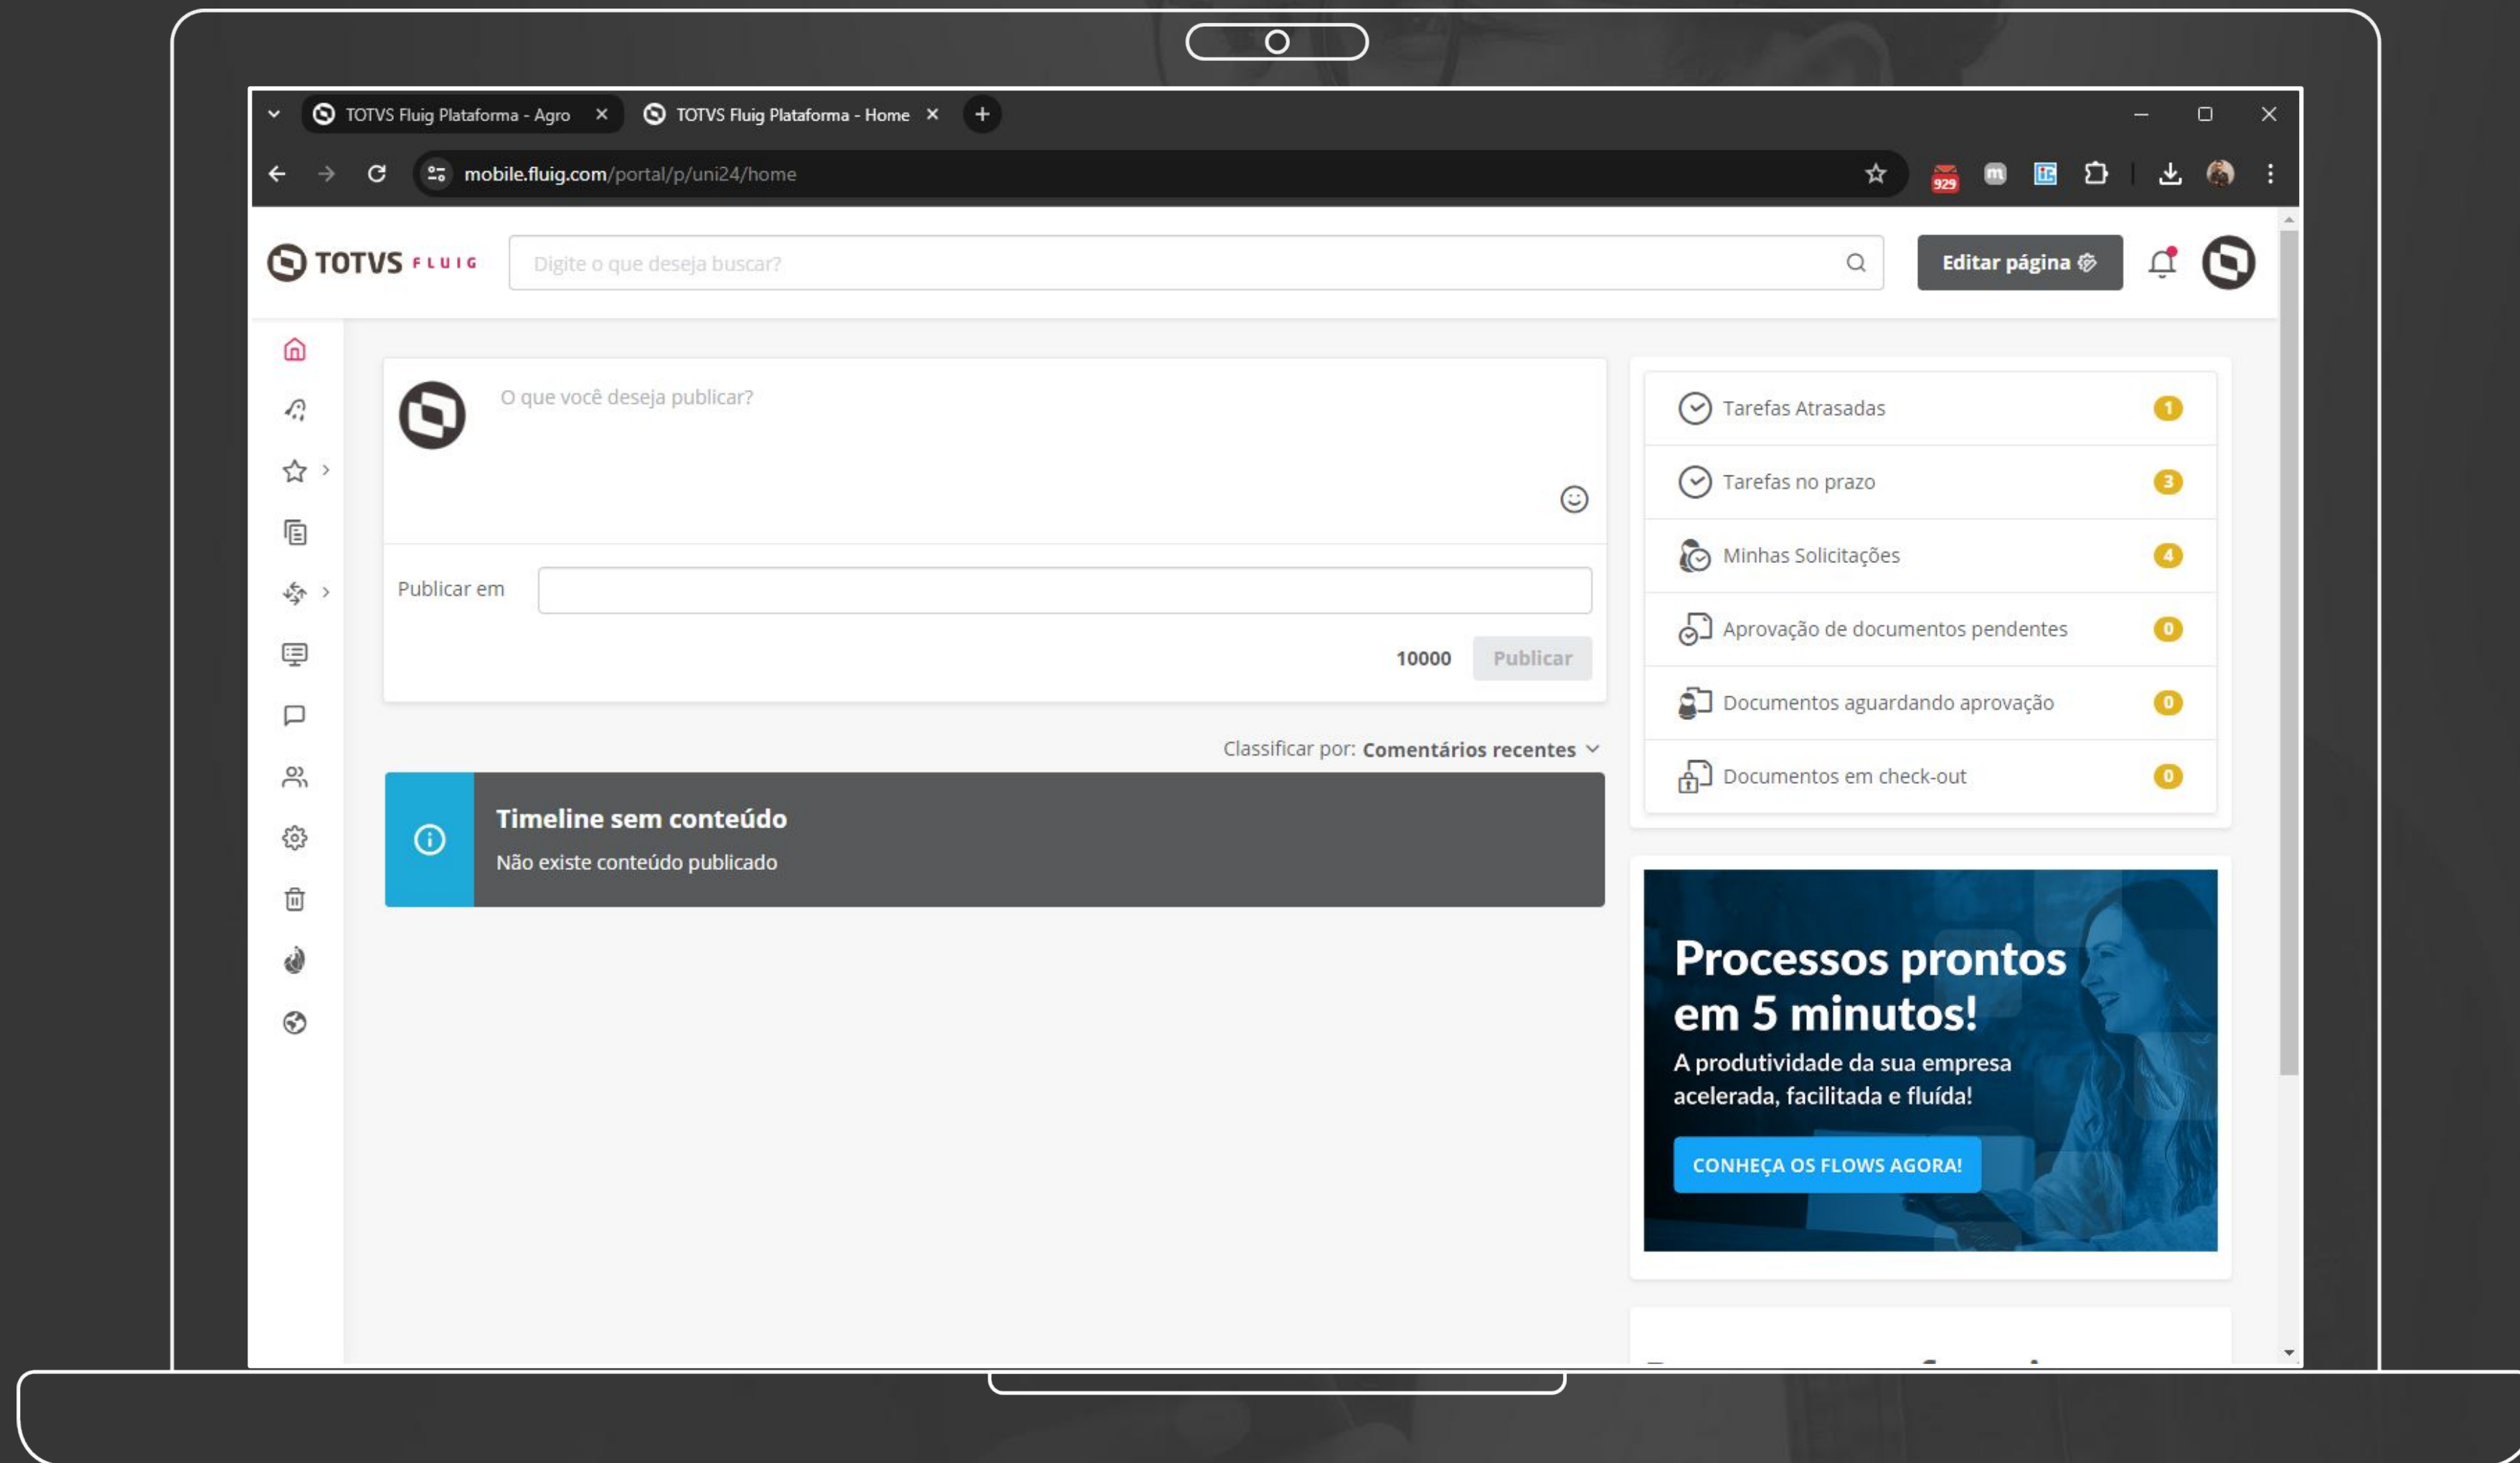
TOTVS Fluig Plataforma - Agro ×
TOTVS Fluig Plataforma - Home ×
+

mobile.fluig.com/portal/p/uni24/home

929

TOTVS FLUIG

Digite o que deseja buscar?

Editar página

O que você deseja publicar?

Publicar em

10000 Publicar

Classificar por: Comentários recentes

Timeline sem conteúdo
Não existe conteúdo publicado

Tarefas Atrasadas 1
Tarefas no prazo 3
Minhas Solicitações 4
Aprovação de documentos pendentes 0
Documentos aguardando aprovação 0
Documentos em check-out 0

Processos prontos em 5 minutos!
A produtividade da sua empresa acelerada, facilitada e fluída!
CONHEÇA OS FLOWS AGORA!